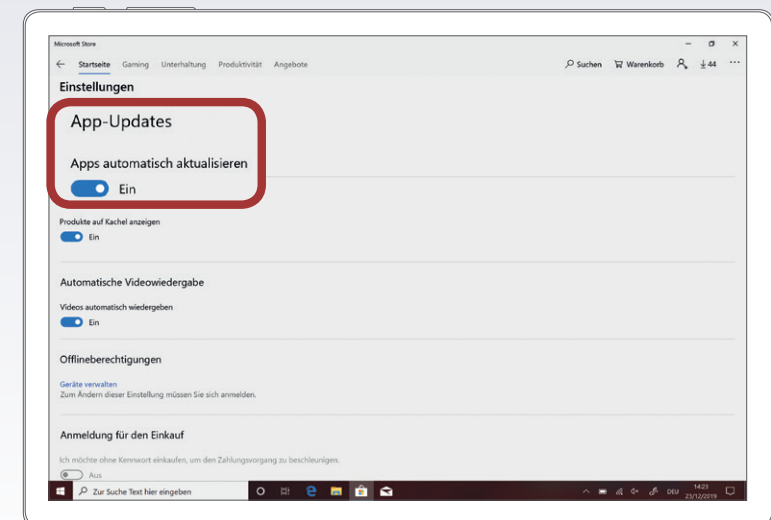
Microsoft Store

Startseite Gaming Unterhaltung Produktivität Angebote

Suchen Warenkorb 44 ···

Einstellungen

App-Updates

Apps automatisch aktualisieren

Ein

Produkte auf Kachel anzeigen

Ein

Automatische Videowiedergabe

Videos automatisch wiedergeben

Ein

Offlineberechtigungen

Geräte verwalten
Zum Ändern dieser Einstellung müssen Sie sich anmelden.

Anmeldung für den Einkauf

Ich möchte ohne Kennwort einkaufen, um den Zahlungsvorgang zu beschleunigen.

Aus

Zur Suche Text hier eingeben

DEU 14:23 23/12/2019